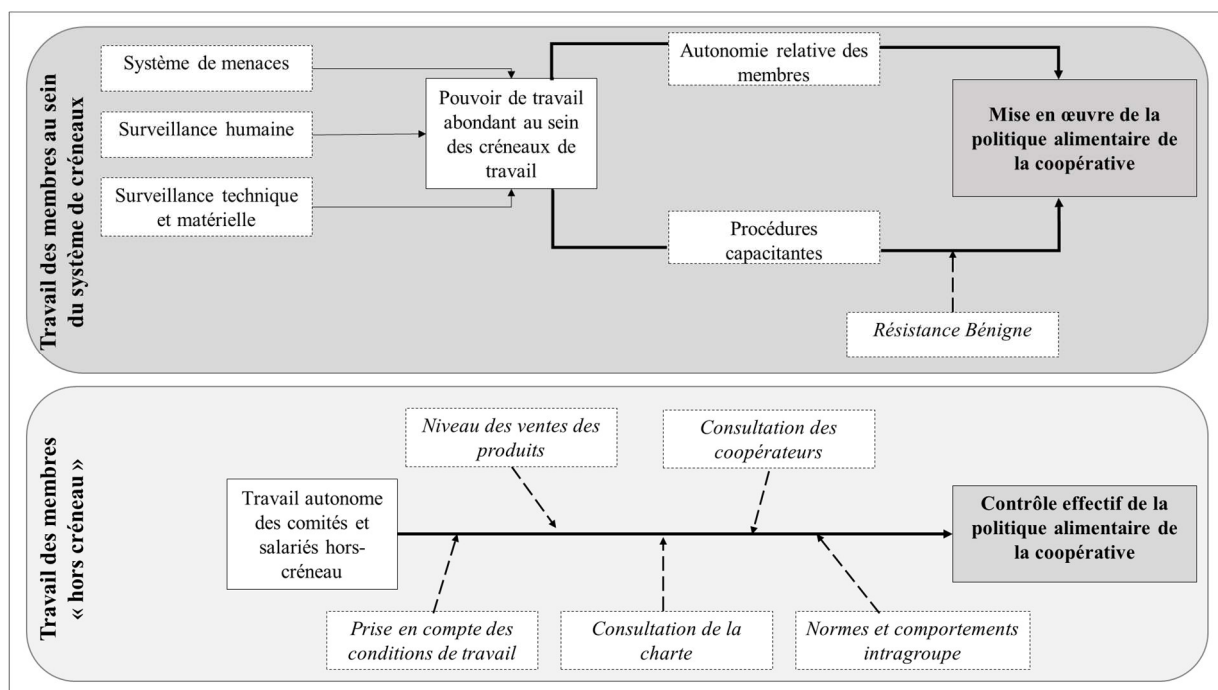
Travail des membres au sein du système de créneaux

Système de menaces

Surveillance humaine

Surveillance technique et matérielle

Pouvoir de travail abondant au sein des créneaux de travail

Autonomie relative des membres

Procédures capacitantes

Mise en œuvre de la politique alimentaire de la coopérative

*Résistance Bénigne*

Travail des membres « hors créneau »

*Niveau des ventes des produits*

*Consultation des coopérateurs*

Travail autonome des comités et salariés hors-créneau

Contrôle effectif de la politique alimentaire de la coopérative

*Prise en compte des conditions de travail*

*Consultation de la charte*

*Normes et comportements intragroupe*